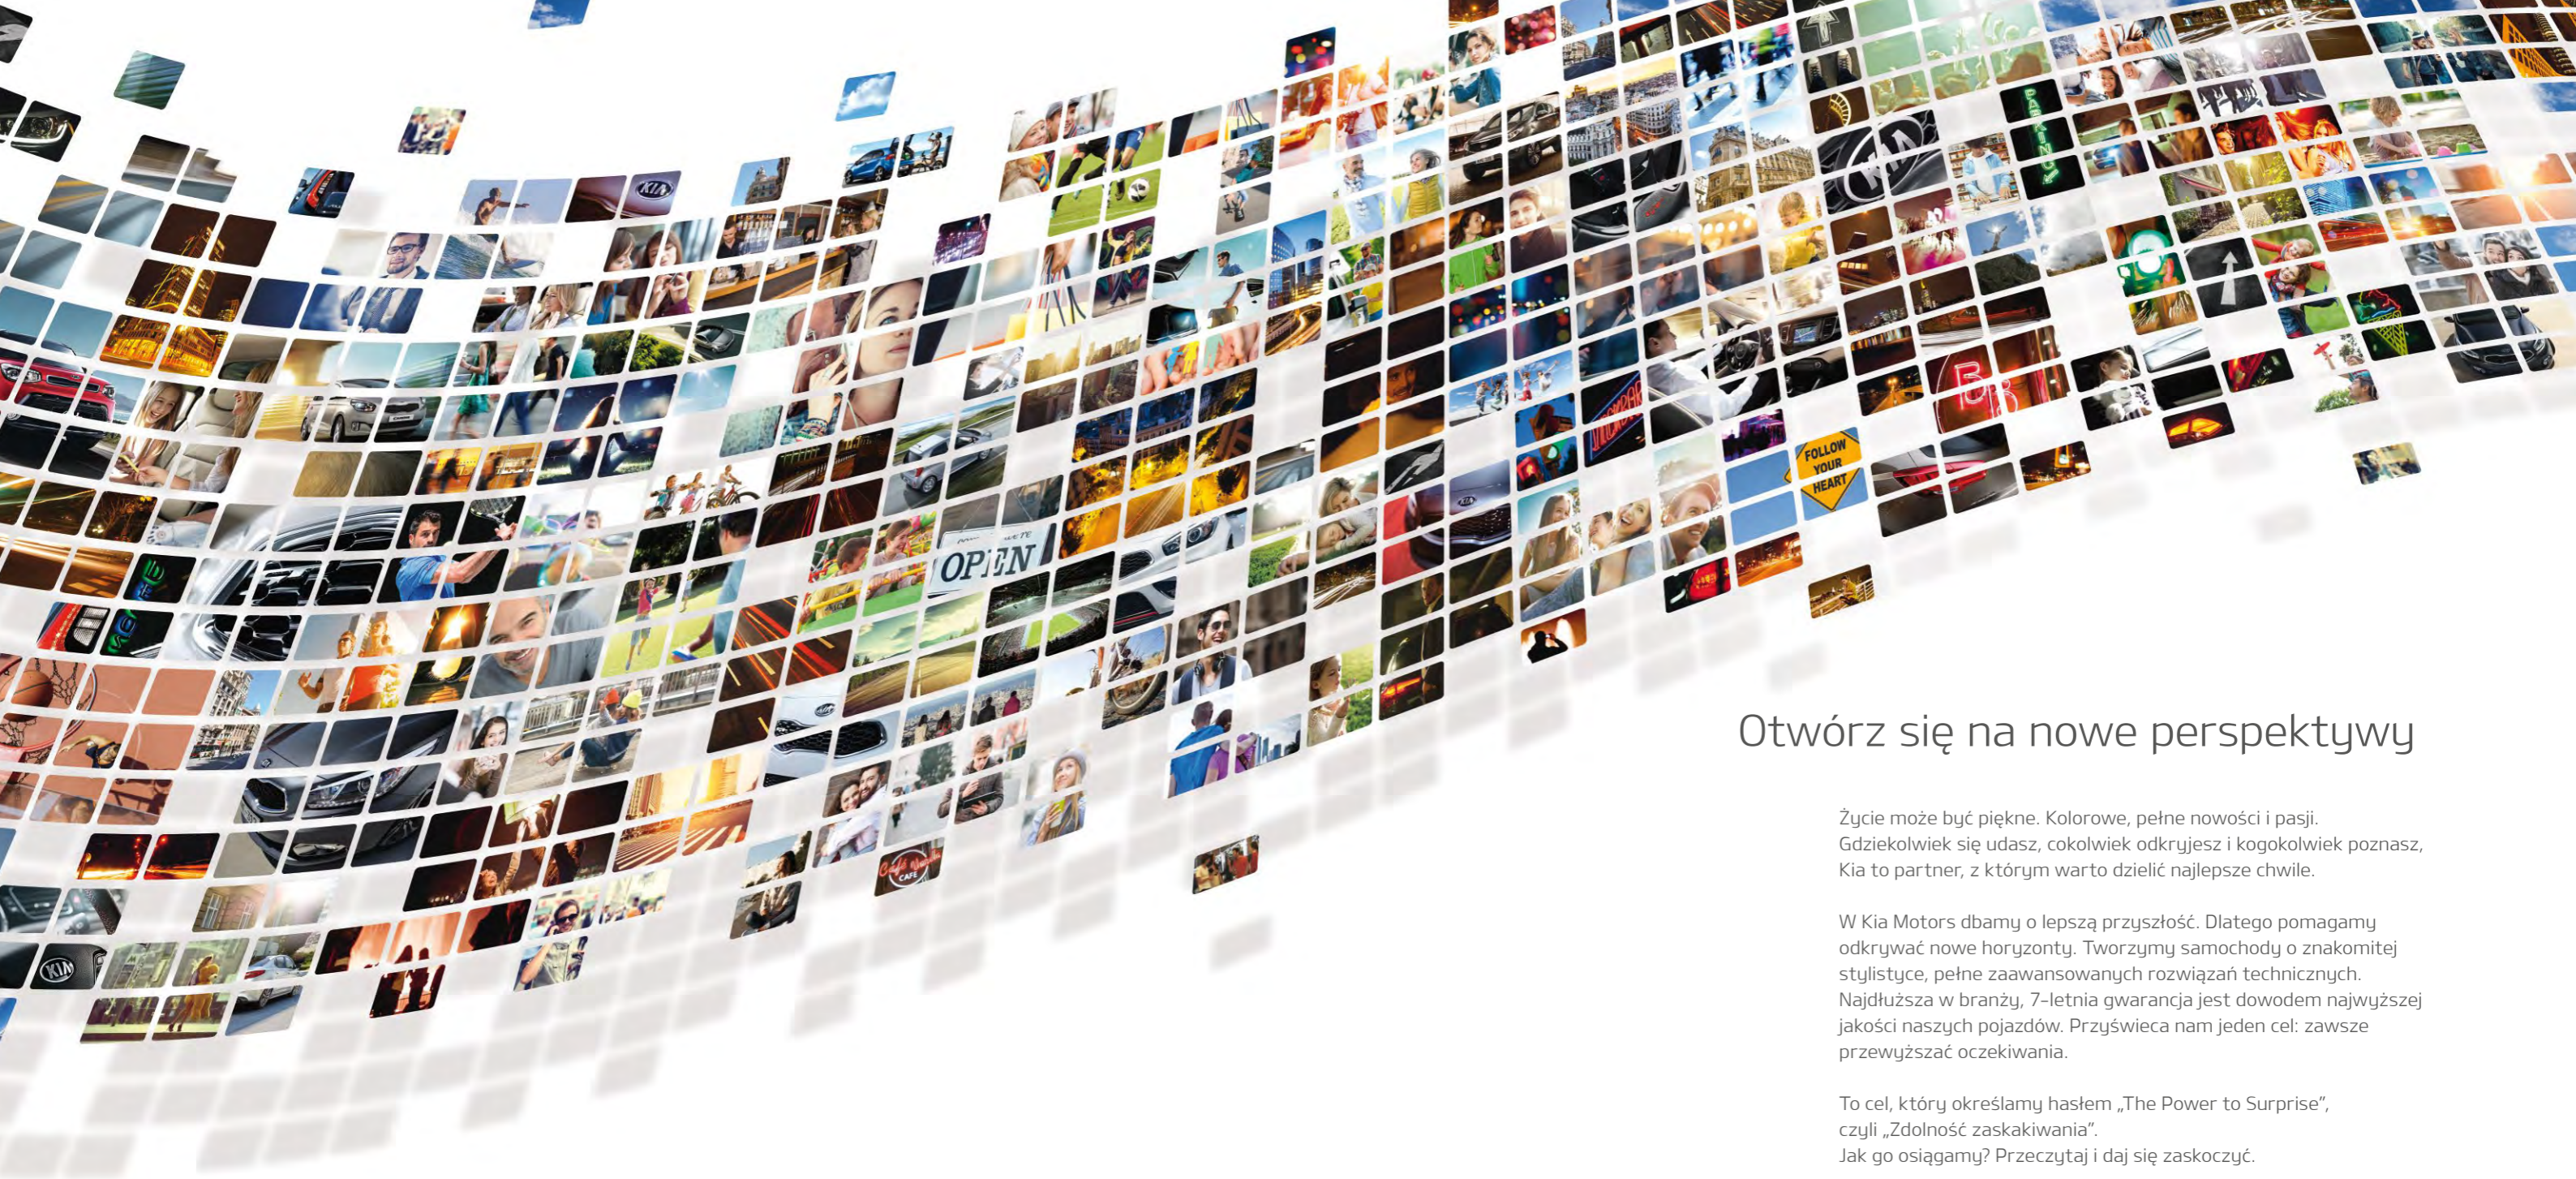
Otwórz się na nowe perspektywy

Życie może być piękne. Kolorowe, pełne nowości i pasji. Gdziekolwiek się udasz, cokolwiek odkryjesz i kogokolwiek poznasz, Kia to partner, z którym warto dzielić najlepsze chwile.

W Kia Motors dbamy o lepszą przyszłość. Dlatego pomagamy odkrywać nowe horyzonty. Tworzymy samochody o znakomitej stylistyce, pełne zaawansowanych rozwiązań technicznych. Najdłuższa w branży, 7-letnia gwarancja jest dowodem najwyższej jakości naszych pojazdów. Przyświeca nam jeden cel: zawsze przewyższać oczekiwania.

To cel, który określamy hasłem „The Power to Surprise", czyli „Zdolność zaskakiwania".
Jak go osiągamy? Przeczytaj i daj się zaskoczyć.